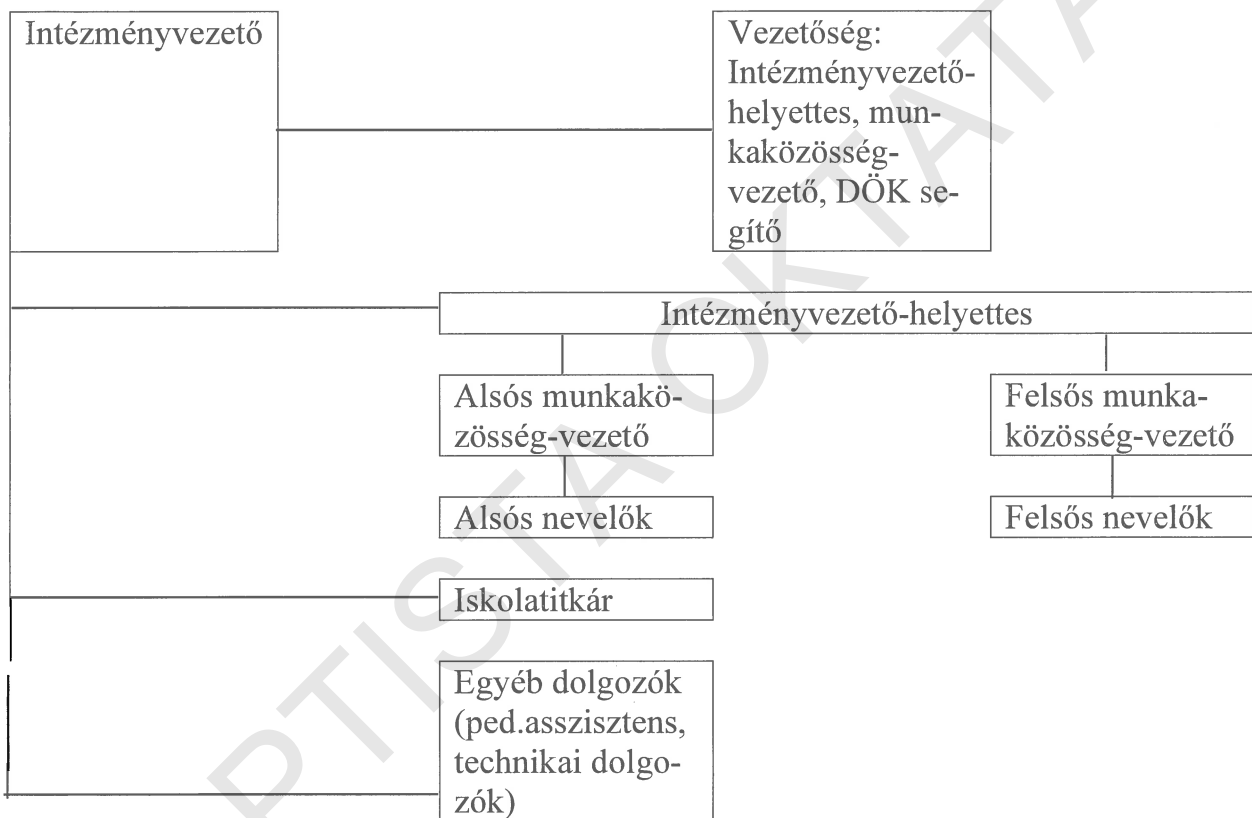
Intézményvezető

Vezetőség: Intézményvezető-helyettes, munkaközösség-vezető, DÖK segítő

Intézményvezető-helyettes

Alsós munkaközösség-vezető

Felsős munkaközösség-vezető

Alsós nevelők

Felsős nevelők

Iskolatitkár

Egyéb dolgozók (ped.asszisztens, technikai dolgozók)

PTISTA OKTATA